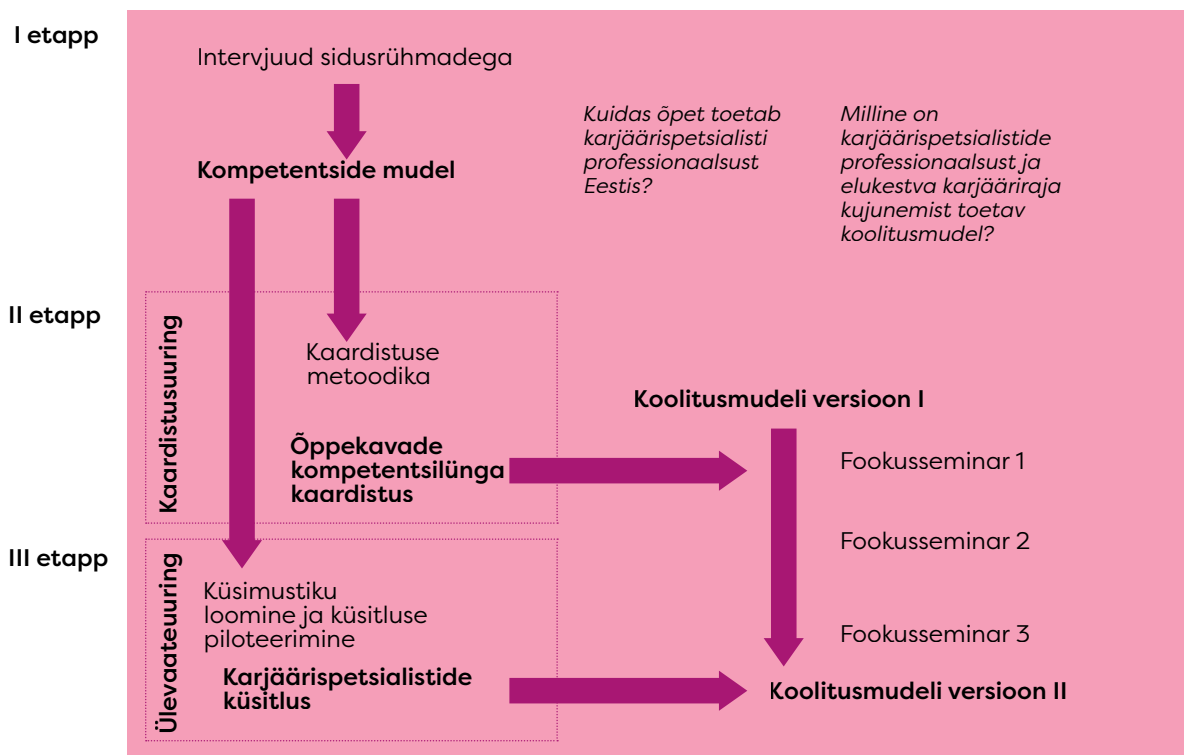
I etapp

Intervjuud sidusrühmadega

Kompetentside mudel

Kuidas õpet toetab karjäärispetsialisti professionaalsust Eestis?

Milline on karjäärispetsialistide professionaalsust ja elukestva karjääriraja kujunemist toetav koolitusmudel?

II etapp

Kaardistusuuring

Kaardistuse metoodika

Õppekavade kompetentsilünga kaardistus

Koolitusmudeli versioon I

Fookusseminar 1

Fookusseminar 2

Fookusseminar 3

III etapp

Ülevaateuuring

Küsimustiku loomine ja küsitluse piloteerimine

Karjäärispetsialistide küsitlus

Koolitusmudeli versioon II